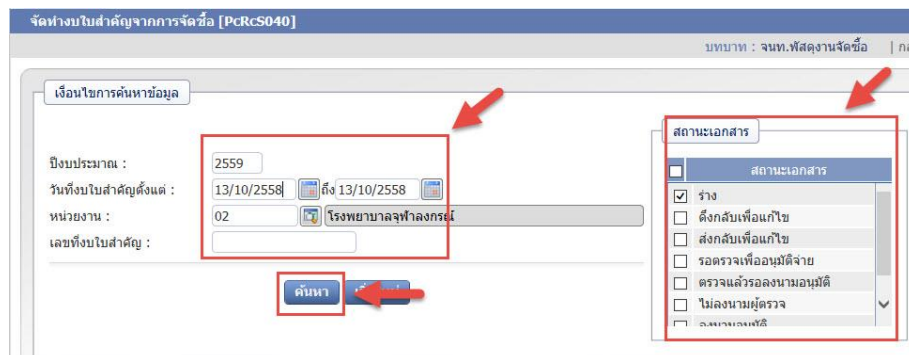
จัดทำงบใบสำคัญจากการจัดซื้อ [PcRcS040]

บทบาท : จนท.พัสดุงานจัดซื้อ | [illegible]

เงื่อนไขการค้นหาข้อมูล

ปีงบประมาณ : 2559

วันที่งบใบสำคัญตั้งแต่ : 13/10/2558 ถึง 13/10/2558

หน่วยงาน : 02 โรงพยาบาลจุฬาลงกรณ์

เลขที่งบใบสำคัญ :

ค้นหา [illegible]

สถานะเอกสาร

| | สถานะเอกสาร |
|---|---|
| ☑ | ร่าง |
| ☐ | ดึงกลับเพื่อแก้ไข |
| ☐ | ส่งกลับเพื่อแก้ไข |
| ☐ | รอตรวจเพื่ออนุมัติจ่าย |
| ☐ | ตรวจแล้วรอลงนามอนุมัติ |
| ☐ | ไม่ลงนามผู้ตรวจ |
| ☐ | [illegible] |